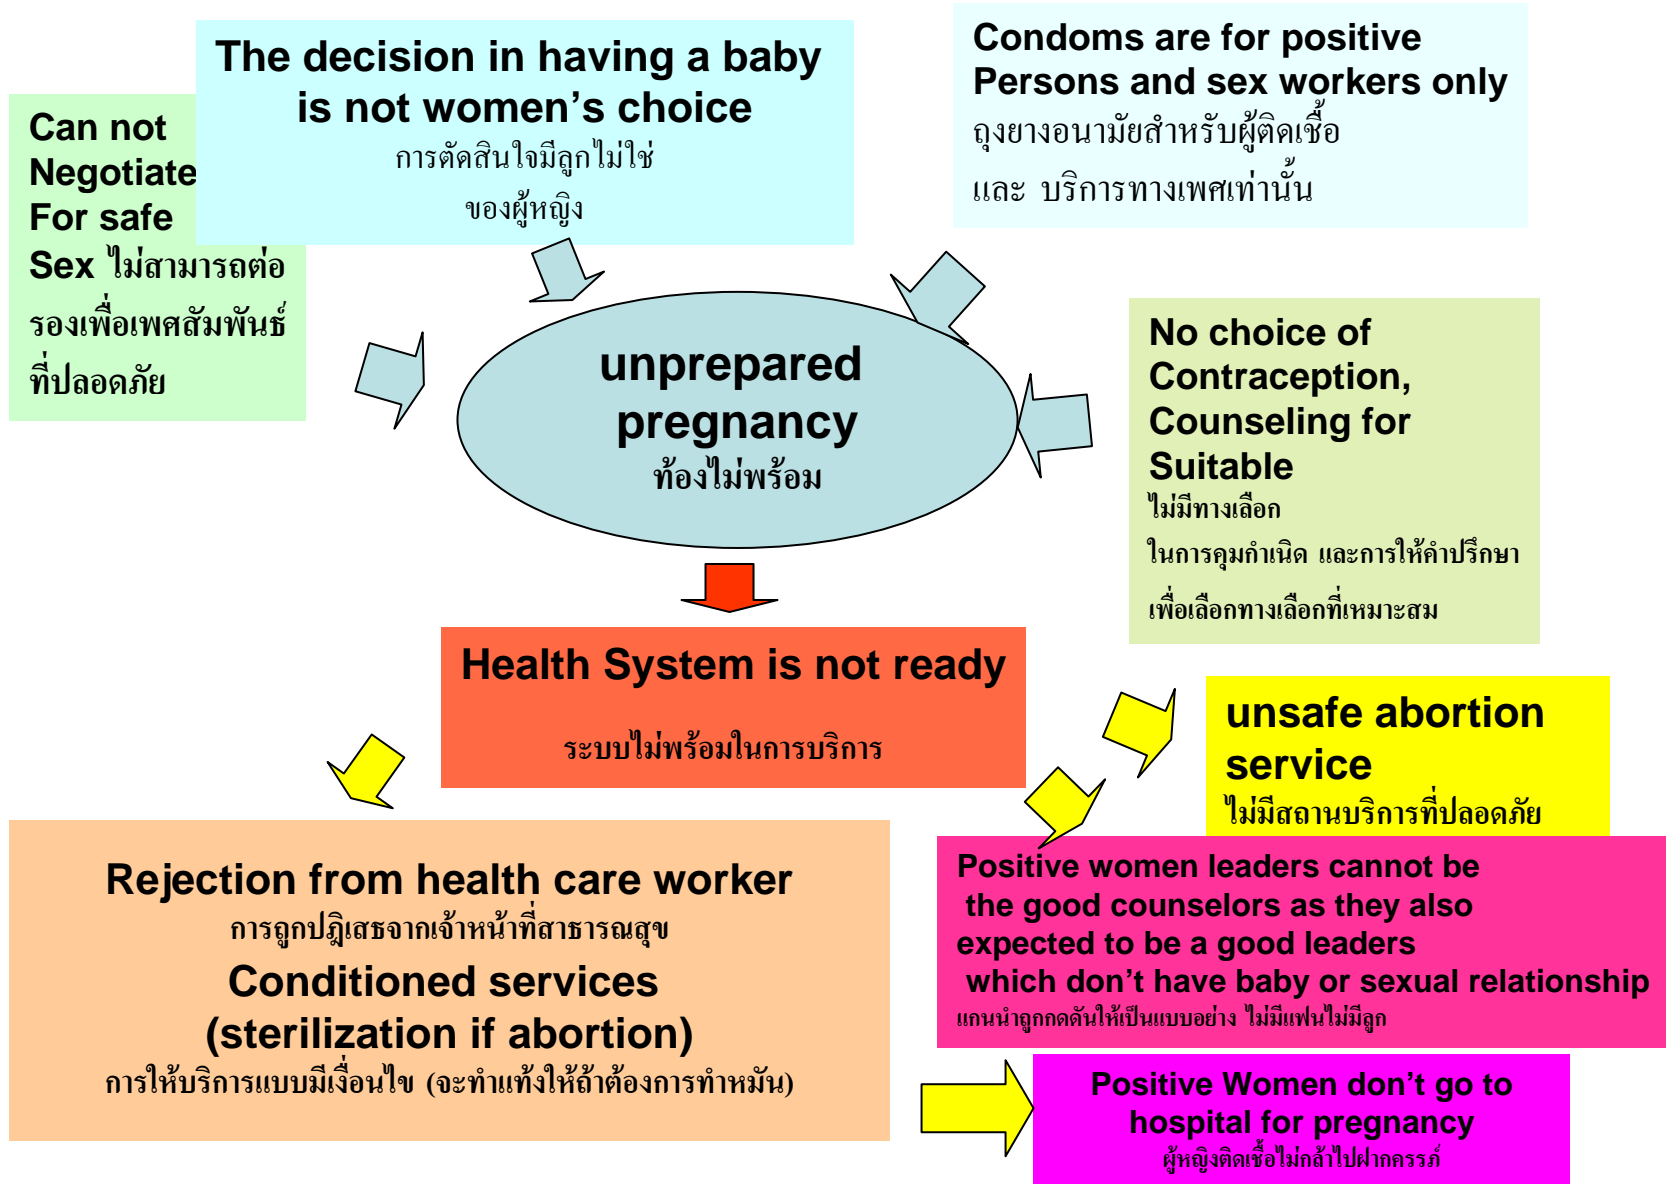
Can not Negotiate For safe Sex ไม่สามารถต่อรองเพื่อเพศสัมพันธ์ที่ปลอดภัย

The decision in having a baby is not women’s choice
การตัดสินใจมีลูกไม่ใช่ของผู้หญิง

Condoms are for positive Persons and sex workers only
ถุงยางอนามัยสำหรับผู้ติดเชื้อ และ บริการทางเพศเท่านั้น

unprepared pregnancy
ท้องไม่พร้อม

No choice of Contraception, Counseling for Suitable
ไม่มีทางเลือก
ในการคุมกำเนิด และการให้คำปรึกษา
เพื่อเลือกทางเลือกที่เหมาะสม

Health System is not ready
ระบบไม่พร้อมในการบริการ

unsafe abortion service
ไม่มีสถานบริการที่ปลอดภัย

Rejection from health care worker
การถูกปฏิเสธจากเจ้าหน้าที่สาธารณสุข
Conditioned services (sterilization if abortion)
การให้บริการแบบมีเงื่อนไข (จะทำแท้งให้ถ้าต้องการทำหมัน)

Positive women leaders cannot be the good counselors as they also expected to be a good leaders which don’t have baby or sexual relationship
แกนนำถูกกดดันให้เป็นแบบอย่าง ไม่มีแฟนไม่มีลูก

Positive Women don’t go to hospital for pregnancy
ผู้หญิงติดเชื้อไม่กล้าไปฝากครรภ์